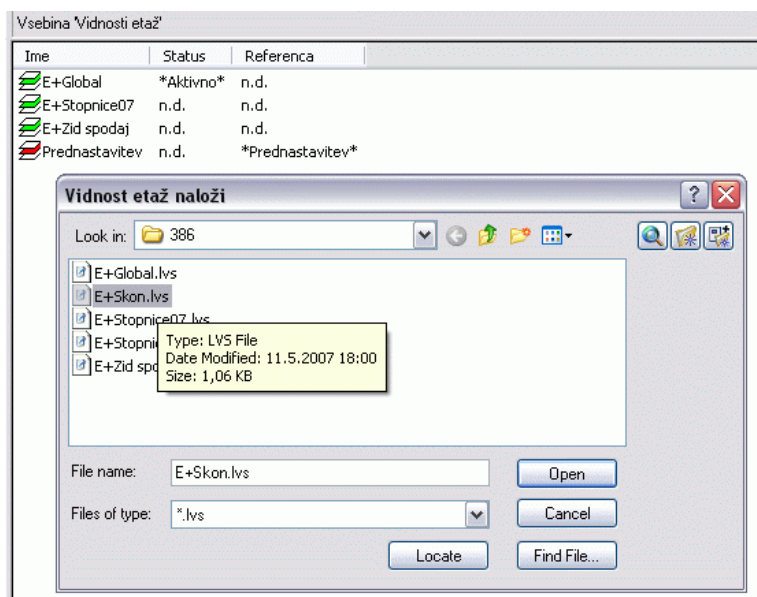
Vsebina 'Vidnosti etaž'

| Ime | Status | Referenca |
|---|---|---|
| E+Global | \*Aktivno\* | n.d. |
| E+Stopnice07 | n.d. | n.d. |
| E+Zid spodaj | n.d. | n.d. |
| Prednastavitev | n.d. | \*Prednastavitev\* |

Vidnost etaž naloži

Look in: 386

E+Global.lvs
E+Skon.lvs
E+Stopnice07.lvs
E+Stopni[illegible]
E+Zid spo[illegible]

Type: LVS File
Date Modified: 11.5.2007 18:00
Size: 1,06 KB

File name: E+Skon.lvs

Files of type: *.lvs

Open

Cancel

Locate

Find File...